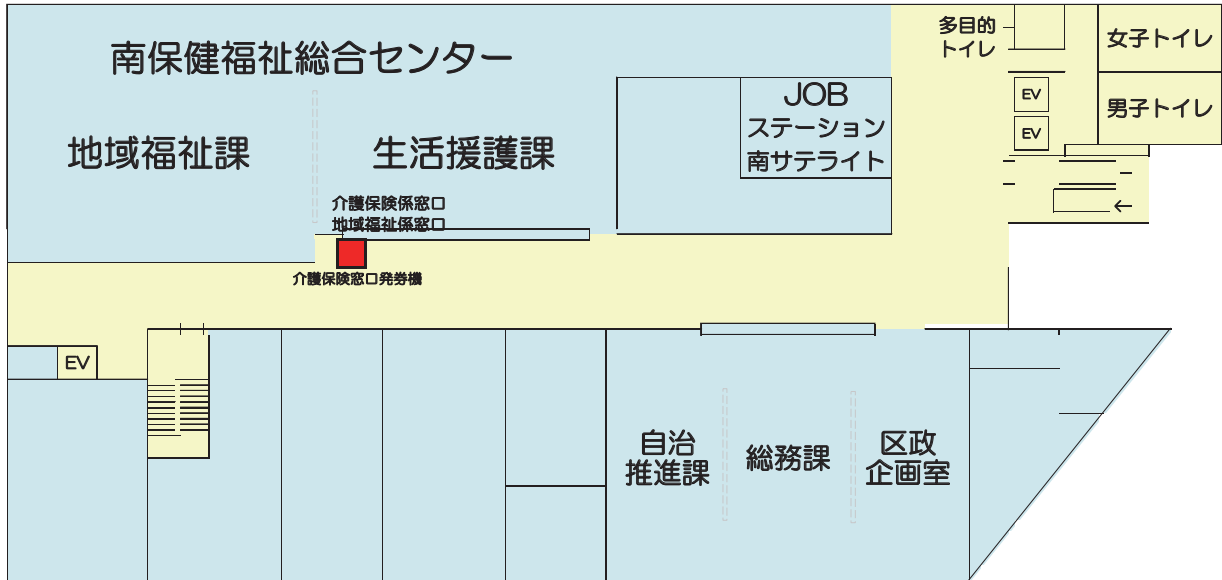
南保健福祉総合センター

地域福祉課

生活援護課

JOB ステーション 南サテライト

多目的 トイレ

女子トイレ

男子トイレ

EV

EV

←

介護保険係窓口
地域福祉係窓口

介護保険窓口発券機

EV

自治推進課

総務課

区政企画室